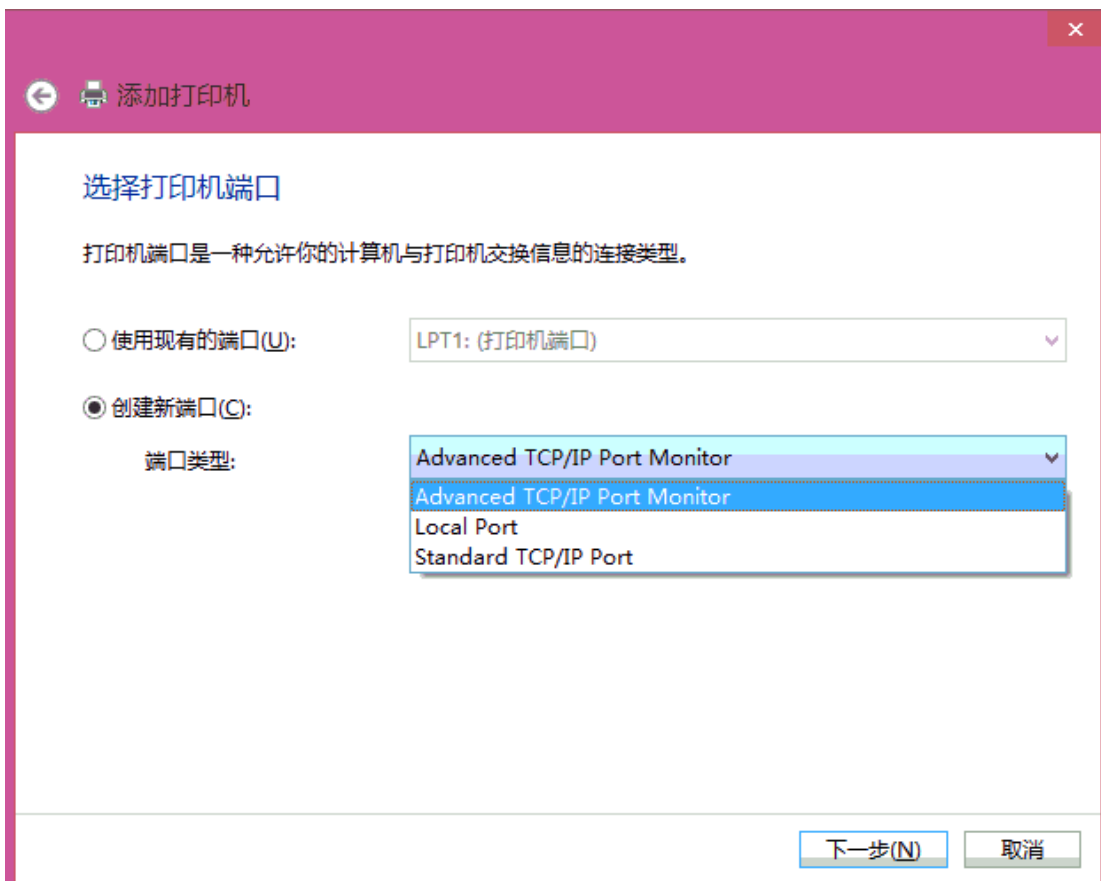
✕

添加打印机

选择打印机端口

打印机端口是一种允许你的计算机与打印机交换信息的连接类型。

使用现有的端口(U):

LPT1: (打印机端口)

创建新端口(C):

端口类型:

Advanced TCP/IP Port Monitor

Advanced TCP/IP Port Monitor
Local Port
Standard TCP/IP Port

下一步(N)

取消